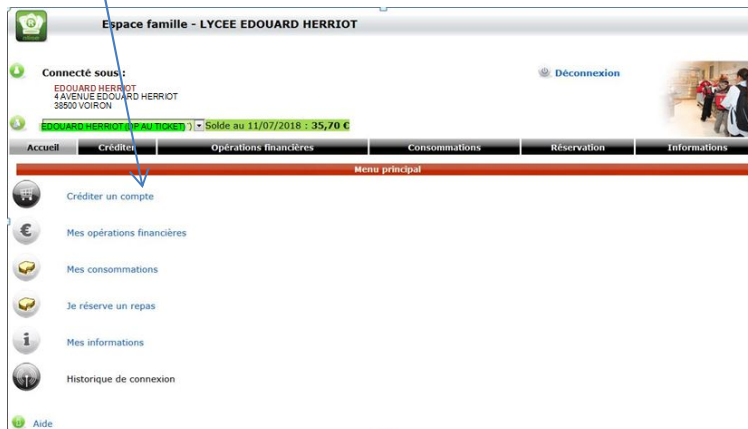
Espace famille - LYCEE EDOUARD HERRIOT

Connecté sous :
EDOUARD HERRIOT
4 AVENUE EDOUARD HERRIOT
38500 VOIRON

Déconnexion

EDOUARD HERRIOT (P AU TICKET) Solde au 11/07/2018 : 35,70 €

Accueil | Créditer | Opérations financières | Consommations | Réservation | Informations

Menu principal

Créditer un compte

Mes opérations financières

Mes consommations

Je réserve un repas

Mes informations

Historique de connexion

Aide